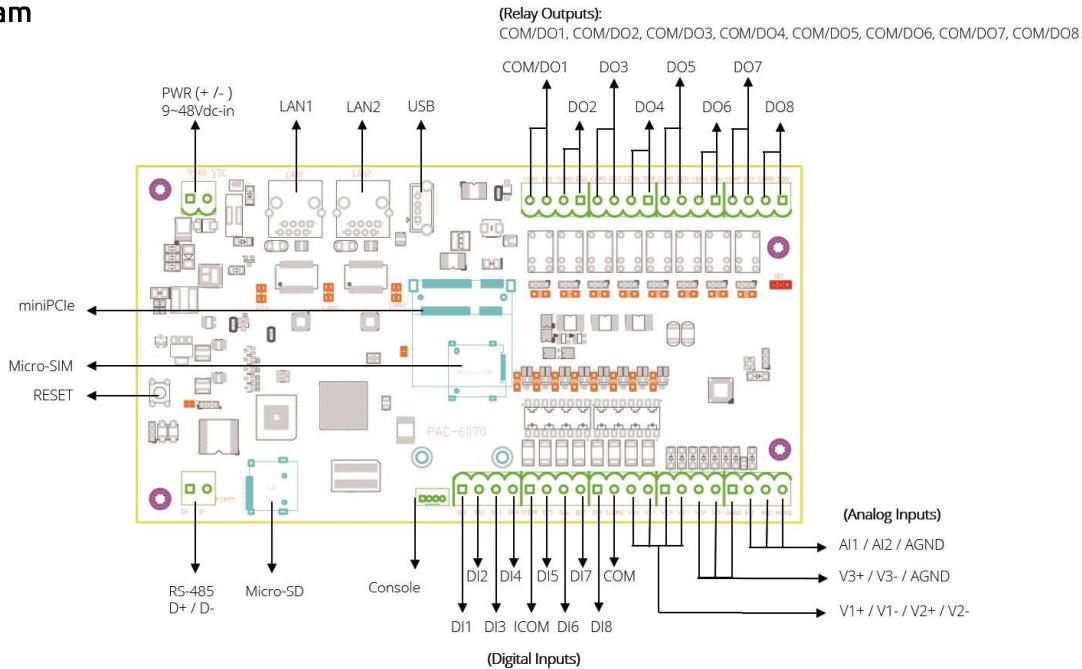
am

(Relay Outputs):
COM/DO1, COM/DO2, COM/DO3, COM/DO4, COM/DO5, COM/DO6, COM/DO7, COM/DO8

COM/DO1 DO3 DO5 DO7
DO2 DO4 DO6 DO8

PWR (+ /- )
9~48Vdc-in

LAN1 LAN2 USB

miniPCIe

Micro-SIM

RESET

PAC-6070

RS-485
D+ / D-

Micro-SD

Console

DI2 DI4 DI5 DI7 COM

DI1 DI3 ICOM DI6 DI8

(Digital Inputs)

(Analog Inputs)

AI1 / AI2 / AGND

V3+ / V3- / AGND

V1+ / V1- / V2+ / V2-